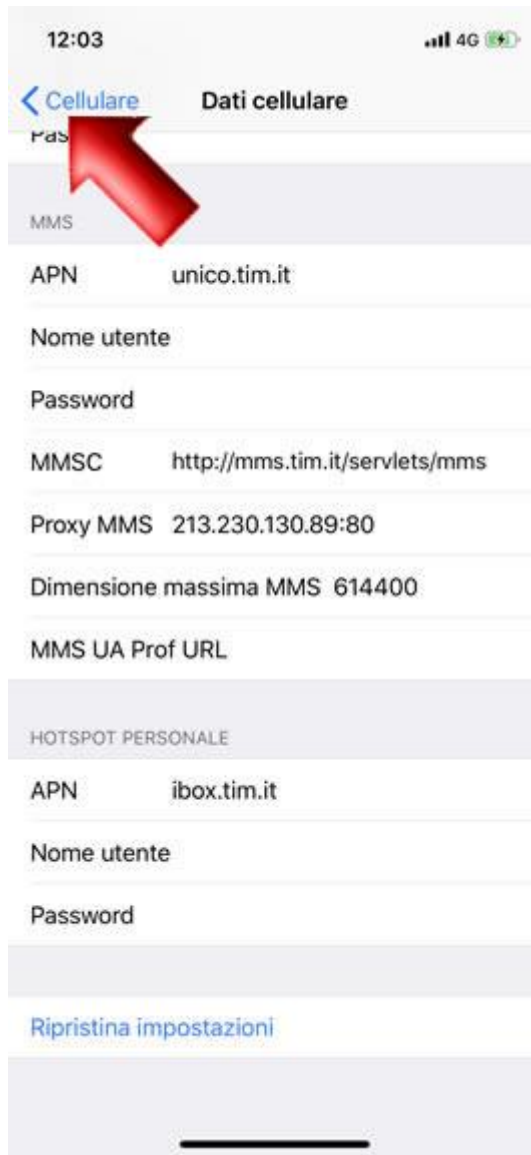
12:03

4G

< Cellulare

Dati cellulare

Pas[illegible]

MMS

APN unico.tim.it

Nome utente

Password

MMSC http://mms.tim.it/servlets/mms

Proxy MMS 213.230.130.89:80

Dimensione massima MMS 614400

MMS UA Prof URL

HOTSPOT PERSONALE

APN ibox.tim.it

Nome utente

Password

Ripristina impostazioni